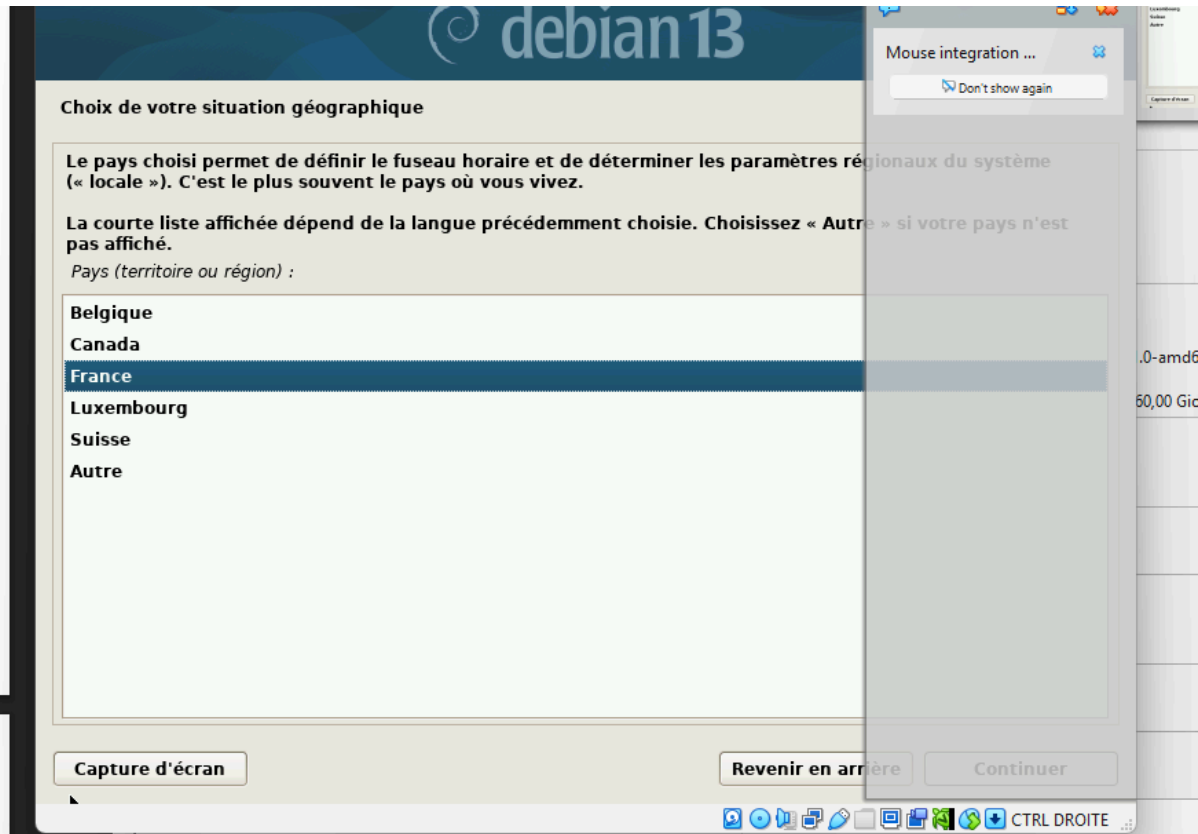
debian 13

Mouse integration ...

Don't show again

Choix de votre situation géographique

Le pays choisi permet de définir le fuseau horaire et de déterminer les paramètres régionaux du système (« locale »). C'est le plus souvent le pays où vous vivez.

La courte liste affichée dépend de la langue précédemment choisie. Choisissez « Autre » si votre pays n'est pas affiché.

Pays (territoire ou région) :

Belgique
Canada
France
Luxembourg
Suisse
Autre

.0-amd6

60,00 Gio

Capture d'écran

Revenir en arrière

Continuer

CTRL DROITE